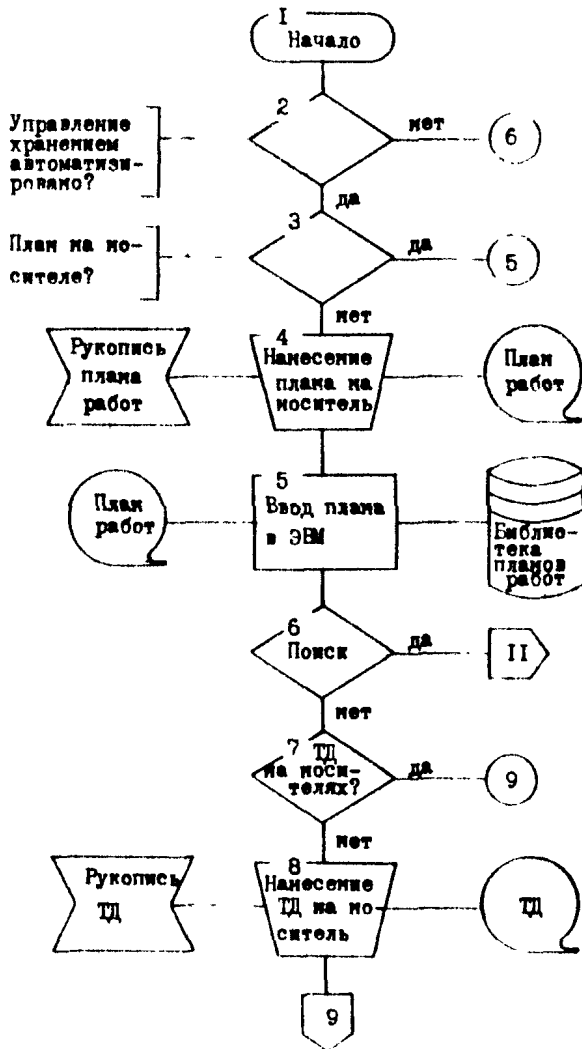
I
Начало

2
Управление хранением автоматизировано?
нет
6
да

3
План на носителе?
да
5
нет

4
Рукопись плана работ
Нанесение плана на носитель
План работ

5
План работ
Ввод плана в ЭВМ
Библиотека планов работ

6
Поиск
да
II
нет

7
ТД на носителях?
да
9
нет

8
Рукопись ТД
Нанесение ТД на носитель
ТД

9